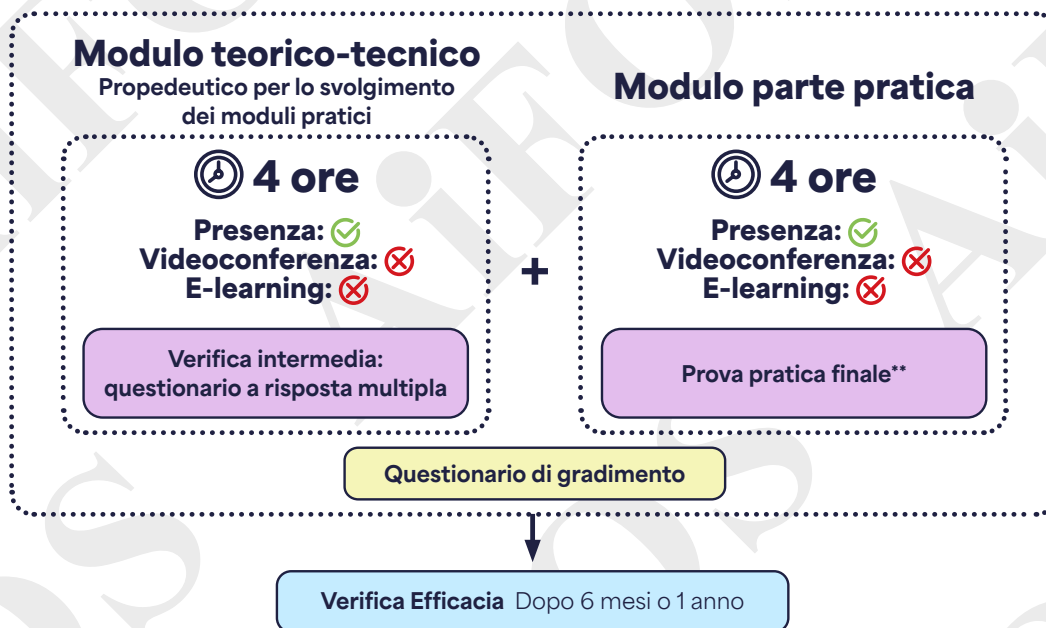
Modulo teorico-tecnico
Propedeutico per lo svolgimento dei moduli pratici

4 ore

Presenza:
Videoconferenza:
E-learning:

Verifica intermedia: questionario a risposta multipla

+

Modulo parte pratica

4 ore

Presenza:
Videoconferenza:
E-learning:

Prova pratica finale**

Questionario di gradimento

Verifica Efficacia Dopo 6 mesi o 1 anno